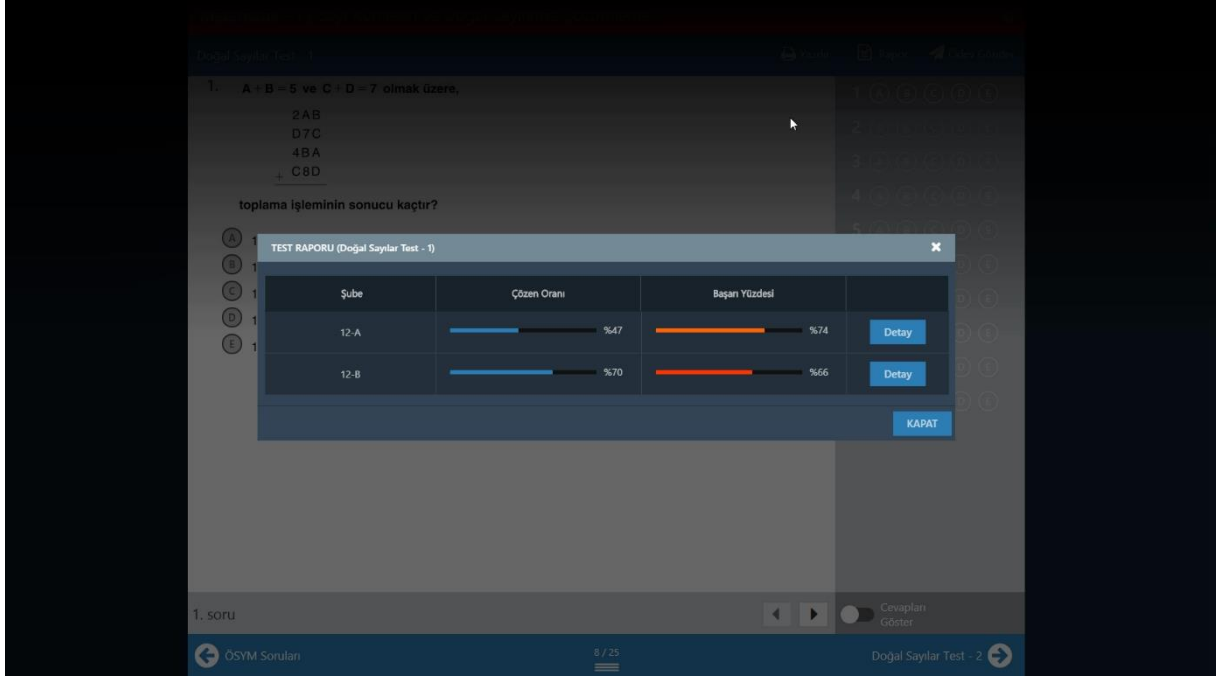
Doğal Sayılar Test - 1

1. A + B = 5 ve C + D = 7 olmak üzere,

2AB
D7C
4BA
+ C8D

toplama işleminin sonucu kaçtır?

A 1
B 1
C 1
D 1
E 1

TEST RAPORU (Doğal Sayılar Test - 1)

| Şube | Çözen Oranı | Başarı Yüzdesi | |
|---|---|---|---|
| 12-A | %47 | %74 | Detay |
| 12-B | %70 | %66 | Detay |

KAPAT

1. soru

Cevapları Göster

ÖSYM Soruları

8 / 25

Doğal Sayılar Test - 2